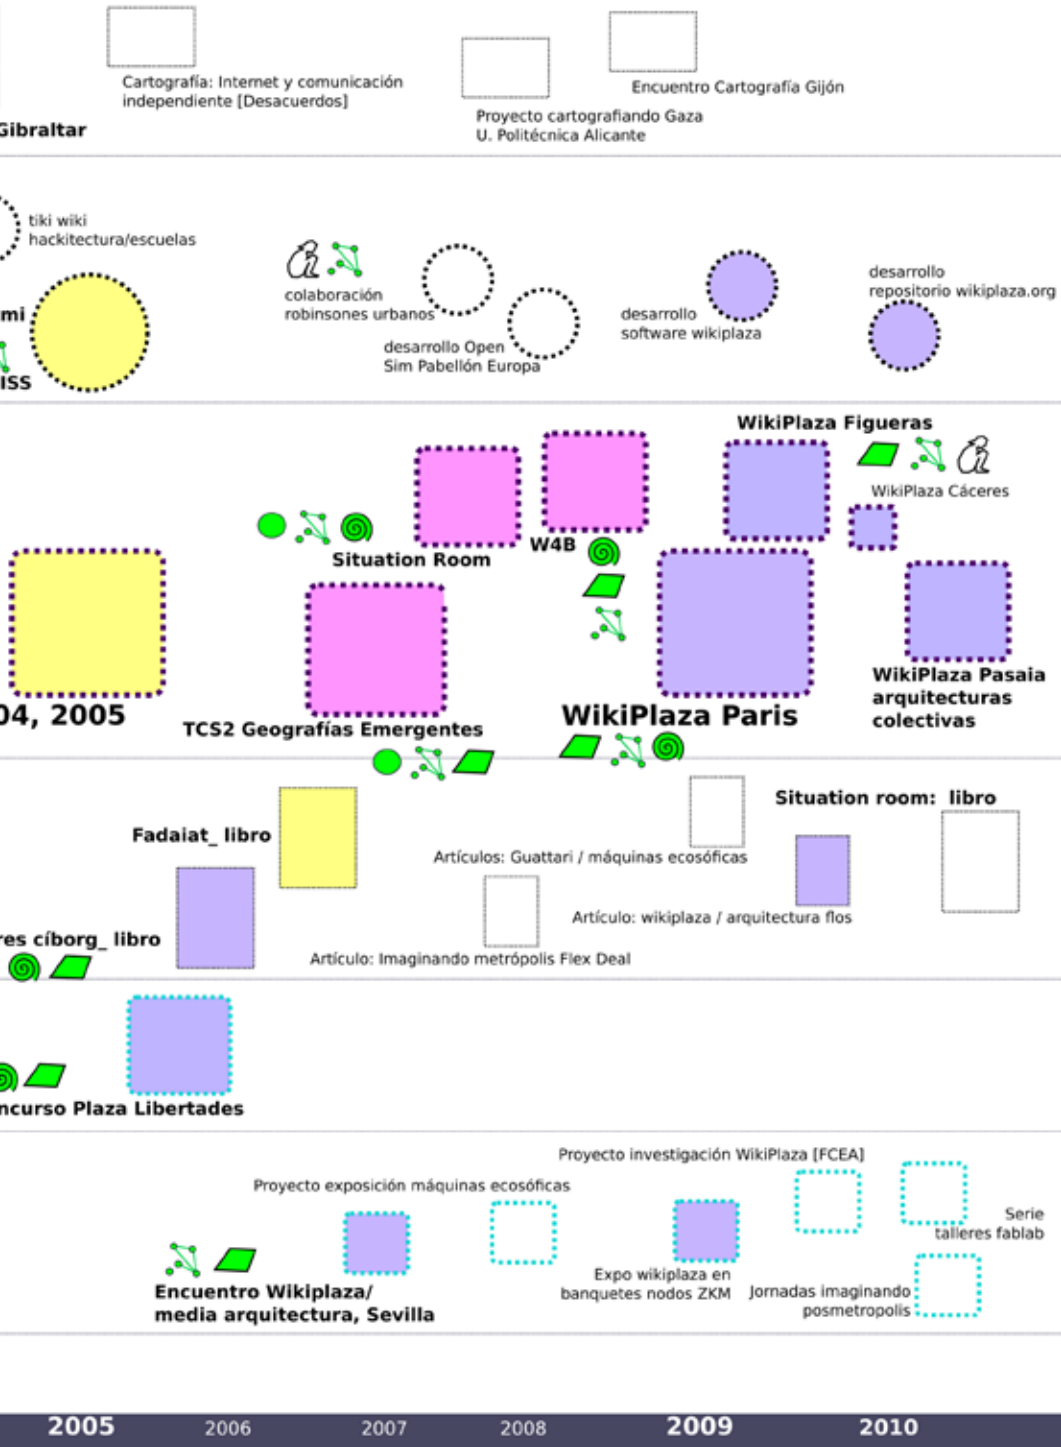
Cartografía: Internet y comunicación independiente [Desacuerdos]

Encuentro Cartografía Gijón

Proyecto cartografiando Gaza
U. Politécnica Alicante

Gibraltar

tiki wiki
hackitectura/escuelas

mi

ISS

colaboración robinsones urbanos

desarrollo Open Sim Pabellón Europa

desarrollo software wikiplaza

desarrollo repositorio wikiplaza.org

WikiPlaza Figueras

WikiPlaza Cáceres

Situation Room

W4B

04, 2005

TCS2 Geografías Emergentes

WikiPlaza Paris

WikiPlaza Pasaia arquitecturas colectivas

Situation room: libro

Fadaiat_ libro

Artículos: Guattari / máquinas ecosóficas

Artículo: wikiplaza / arquitectura flos

res cíborg_ libro

Artículo: Imaginando metrópolis Flex Deal

ncurso Plaza Libertades

Proyecto investigación WikiPlaza [FCEA]

Proyecto exposición máquinas ecosóficas

Serie talleres fablab

Encuentro Wikiplaza/ media arquitectura, Sevilla

Expo wikiplaza en banquetes nodos ZKM

Jornadas imaginando posmetropolis

2005 2006 2007 2008 2009 2010